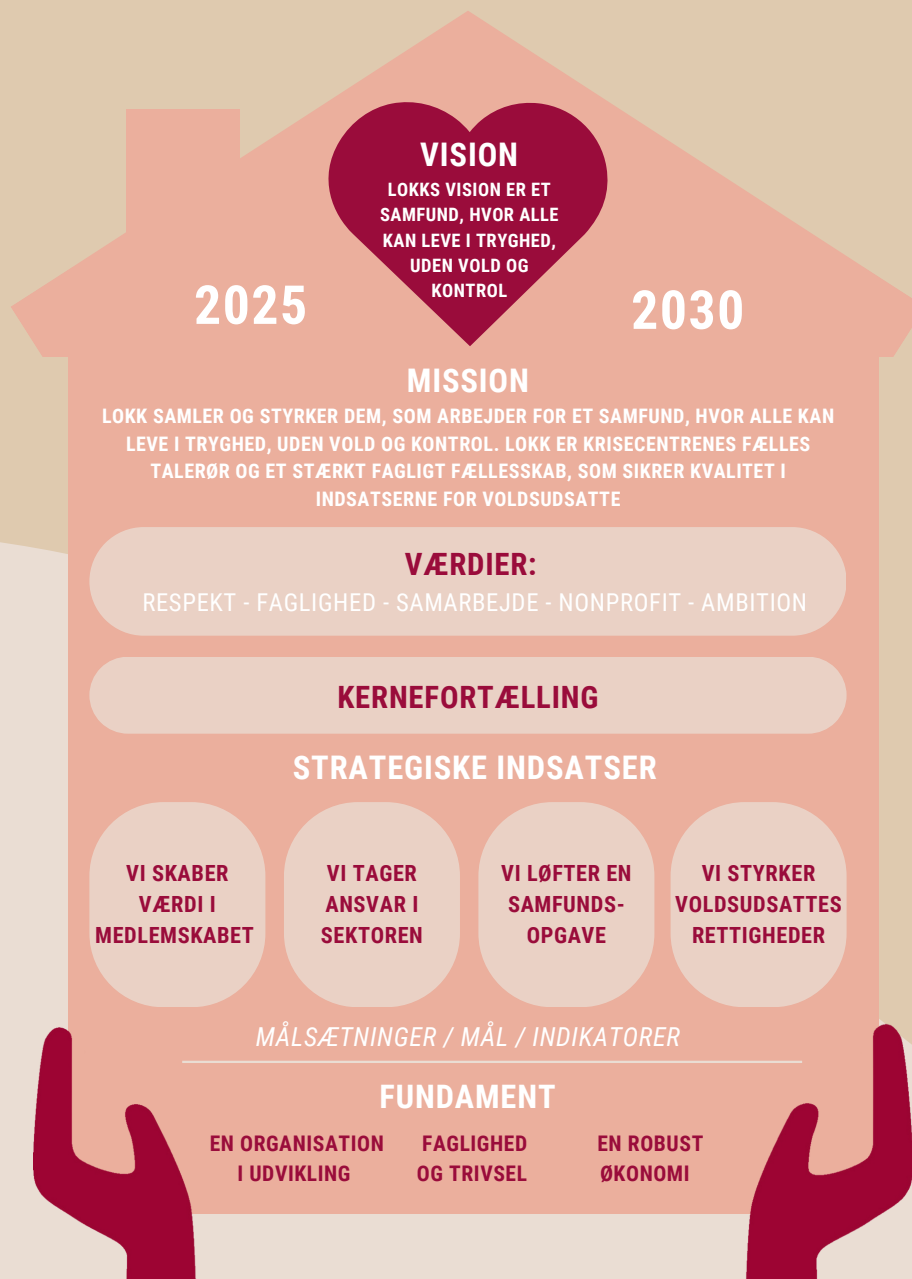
VISION

LOKKS VISION ER ET SAMFUND, HVOR ALLE KAN LEVE I TRYGHED, UDEN VOLD OG KONTROL

2025

2030

MISSION

LOKK SAMLER OG STYRKER DEM, SOM ARBEJDER FOR ET SAMFUND, HVOR ALLE KAN LEVE I TRYGHED, UDEN VOLD OG KONTROL. LOKK ER KRISECENTRENES FÆLLES TALERØR OG ET STÆRKT FAGLIGT FÆLLESSKAB, SOM SIKRER KVALITET I INDSATSERNE FOR VOLDSUDSATTE

VÆRDIER:

RESPEKT - FAGLIGHED - SAMARBEJDE - NONPROFIT - AMBITION

KERNEFORTÆLLING

STRATEGISKE INDSATSER

VI SKABER VÆRDI I MEDLEMSKABET

VI TAGER ANSVAR I SEKTOREN

VI LØFTER EN SAMFUNDS-OPGAVE

VI STYRKER VOLDSUDSATTES RETTIGHEDER

MÅLSÆTNINGER / MÅL / INDIKATORER

FUNDAMENT

EN ORGANISATION I UDVIKLING

FAGLIGHED OG TRIVSEL

EN ROBUST ØKONOMI